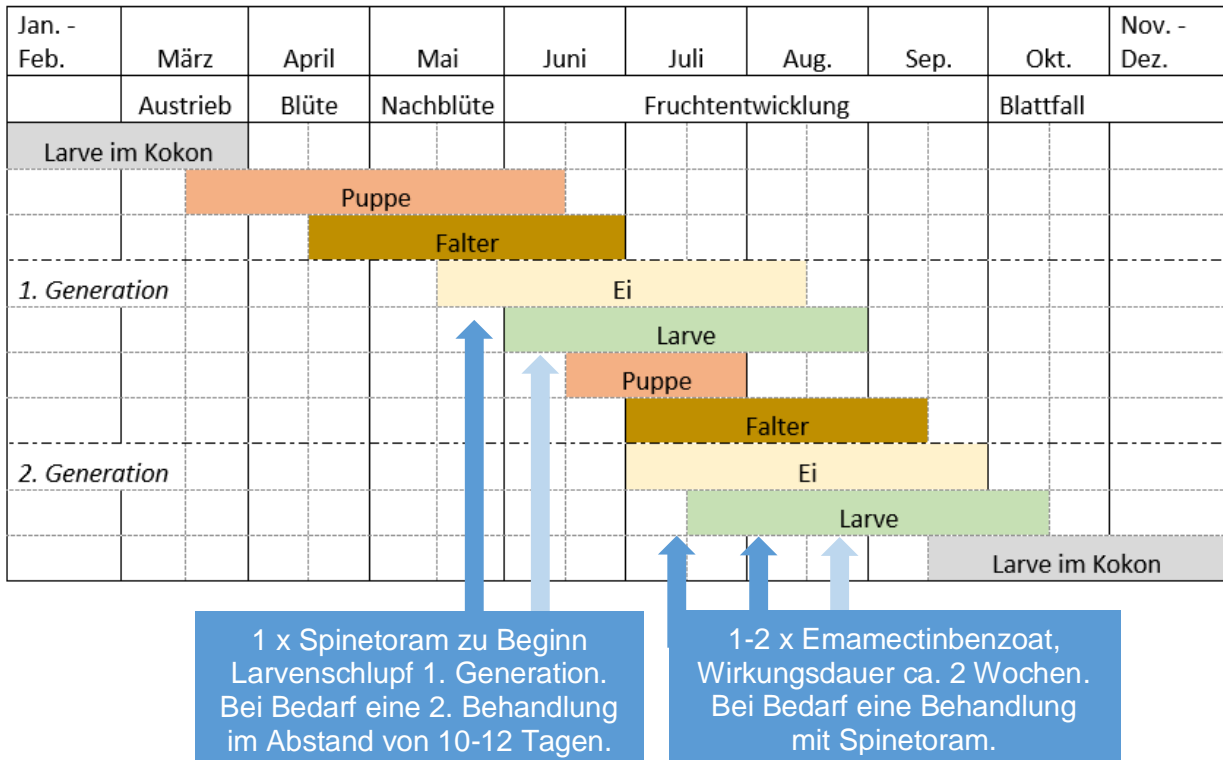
| Jan. - Feb. | März | April | Mai | Juni | Juli | Aug. | Sep. | Okt. | Nov. - Dez. |
|---|---|---|---|---|---|---|---|---|---|
| | Austrieb | Blüte | Nachblüte | Fruchtentwicklung | | | | Blattfall | |

Larve im Kokon

Puppe

Falter

1. Generation

Ei

Larve

Puppe

Falter

2. Generation

Ei

Larve

Larve im Kokon

1 x Spinetoram zu Beginn Larvenschlupf 1. Generation. Bei Bedarf eine 2. Behandlung im Abstand von 10-12 Tagen.

1-2 x Emamectinbenzoat, Wirkungsdauer ca. 2 Wochen. Bei Bedarf eine Behandlung mit Spinetoram.